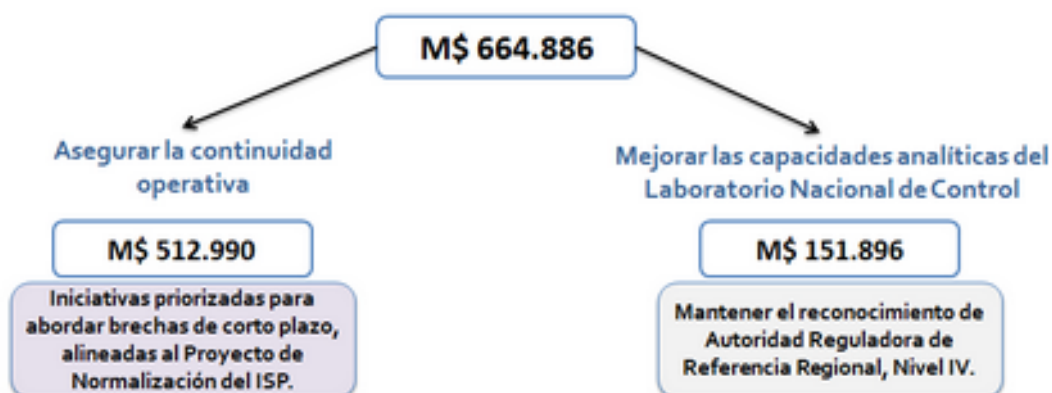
M$ 664.886

Asegurar la continuidad operativa

M$ 512.990

Iniciativas priorizadas para abordar brechas de corto plazo, alineadas al Proyecto de Normalización del ISP.

Mejorar las capacidades analíticas del Laboratorio Nacional de Control

M$ 151.896

Mantener el reconocimiento de Autoridad Reguladora de Referencia Regional, Nivel IV.